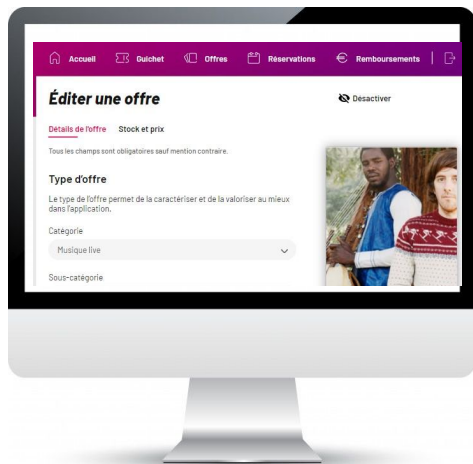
Accueil Guichet Offres Réservations Remboursements

Éditer une offre

Désactiver

Détails de l'offre Stock et prix

Tous les champs sont obligatoires sauf mention contraire.

Type d'offre

Le type de l'offre permet de la caractériser et de la valoriser au mieux dans l'application.

Catégorie

Musique live

Sous-catégorie